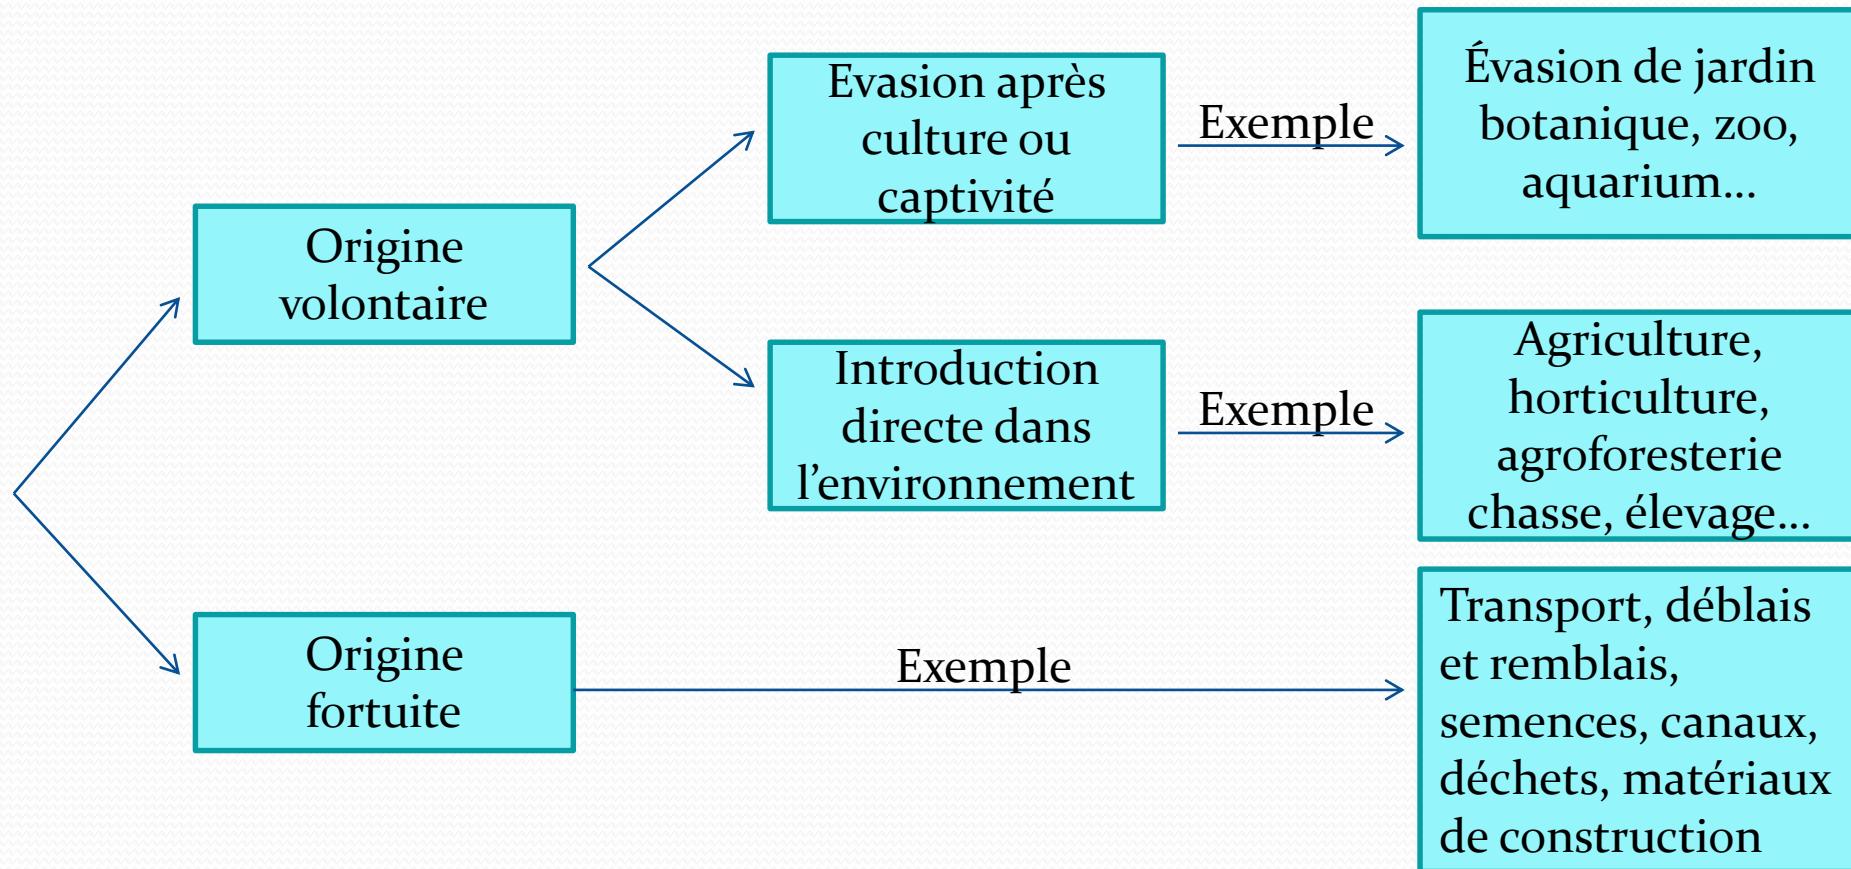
Origine volontaire

Evasion après culture ou captivité

Exemple

Évasion de jardin botanique, zoo, aquarium…

Introduction directe dans l’environnement

Exemple

Agriculture, horticulture, agroforesterie chasse, élevage…

Origine fortuite

Exemple

Transport, déblais et remblais, semences, canaux, déchets, matériaux de construction